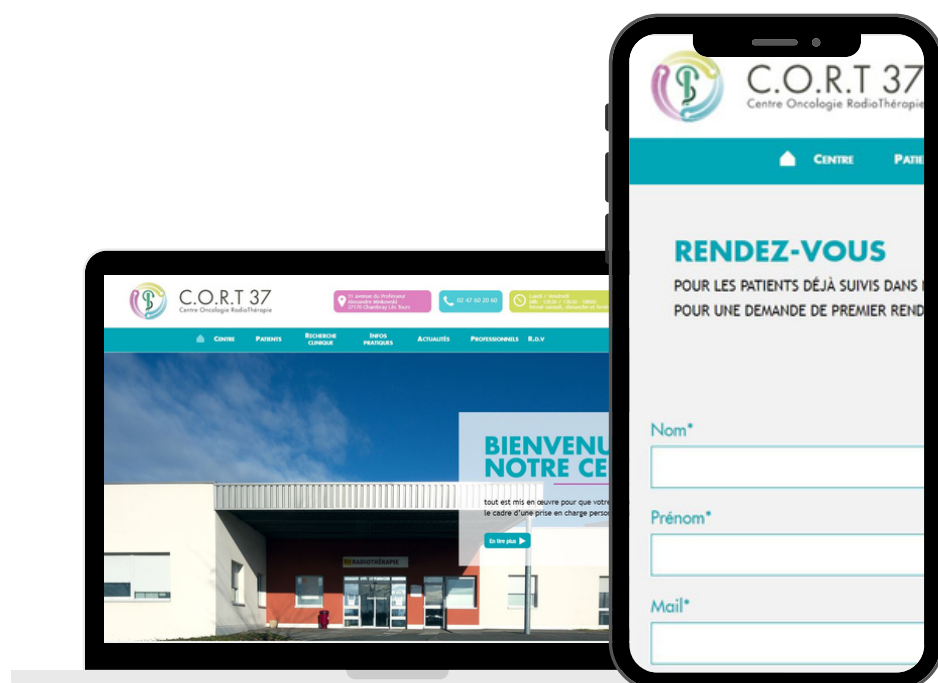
C.O.R.T 37
Centre Oncologie RadioThérapie

11 avenue du Professeur Alexandre Minkowski 37170 Chambray Lès Tours

02 47 60 20 60

Lundi - Vendredi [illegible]

Centre Patients Recherche clinique Infos pratiques Actualités Professionnels R.D.V

BIENVENU
NOTRE CE

tout est mis en œuvre pour que votre
le cadre d'une prise en charge perso

En lire plus

RADIOTHÉRAPIE

C.O.R.T 37
Centre Oncologie RadioThérapie

Centre Patie

RENDEZ-VOUS
POUR LES PATIENTS DÉJÀ SUIVIS DANS
POUR UNE DEMANDE DE PREMIER REND

Nom*

Prénom*

Mail*